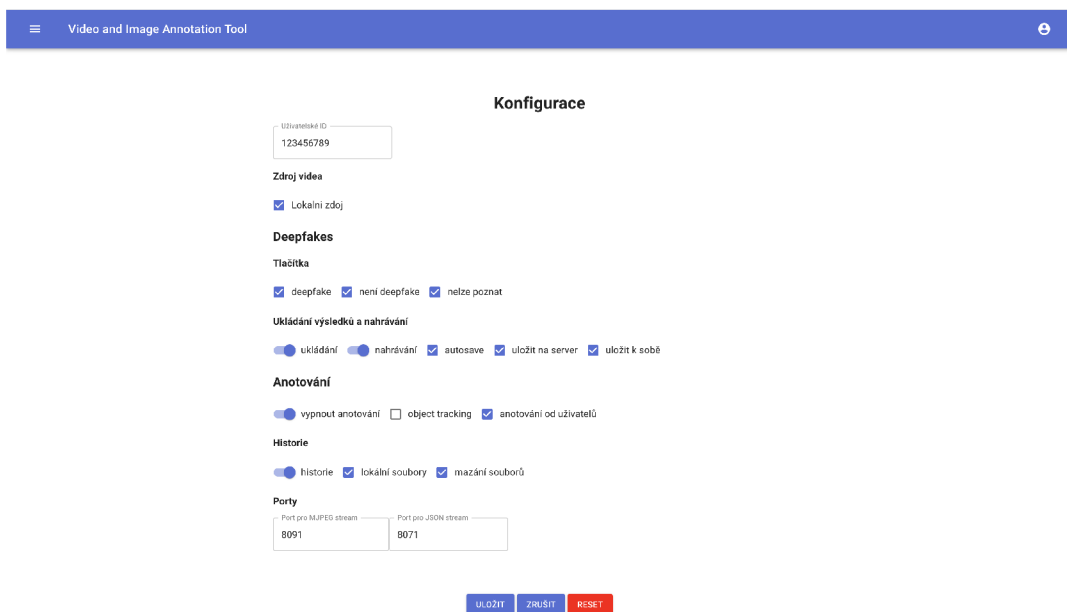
Video and Image Annotation Tool

Konfigurace

Uživatelské ID
123456789

Zdroj videa

Lokalni zdoj

Deepfakes

Tlačítka

deepfake není deepfake nelze poznat

Ukládání výsledků a nahrávání

ukládání nahrávání autosave uložit na server uložit k sobě

Anotování

vypnout anotování object tracking anotování od uživatelů

Historie

historie lokální soubory mazání souborů

Porty

Port pro MJPEG stream
8091

Port pro JSON stream
8071

ULOŽIT ZRUŠIT RESET